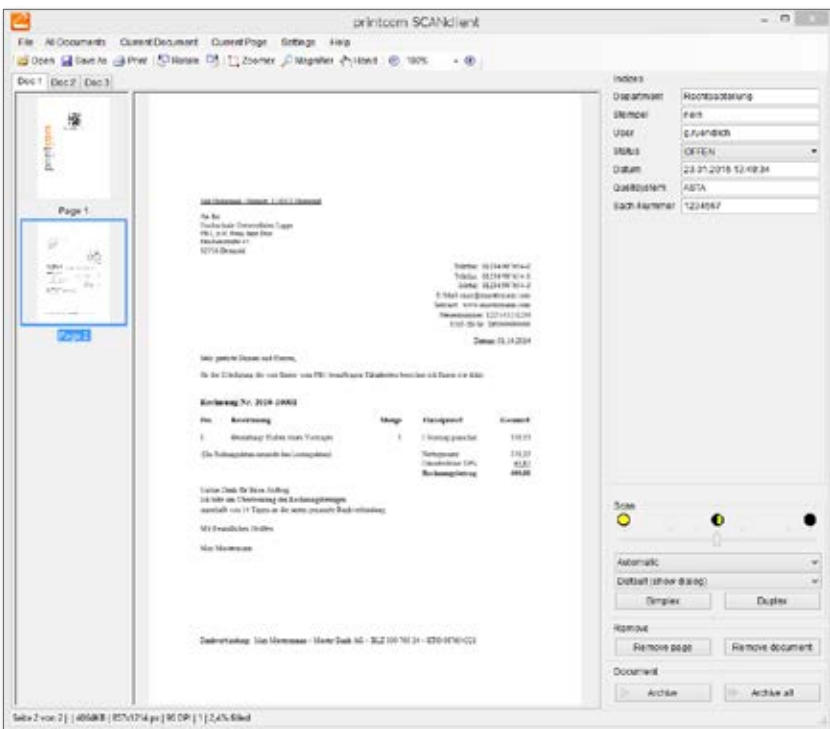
printcom SCANclient

File All Documents Current Document Current Page Settings Help

Open Save As Print Rotate Zoomer Magnifier Hand 100%

Doc 1 Doc 2 Doc 3

Page 1

Page 2

Rechnung Nr. 2018-10001

Indices

| | |
|---|---|
| Department | Rechnungsstellung |
| Stamper | Hans |
| User | p.runderich |
| Status | OFFEN |
| Datum | 23.01.2018 12:48:34 |
| Quellsystem | ABTA |
| Sach Nummer | 1224567 |

Scale

Automatic

Default (show dialog)

Simplex

Duplex

Remove

Remove page

Remove document

Document

Archive

Archive all

Seite 2 von 2 | | 486kB | 857x1714 px | 96 DPI | 1 | 2,4% filled